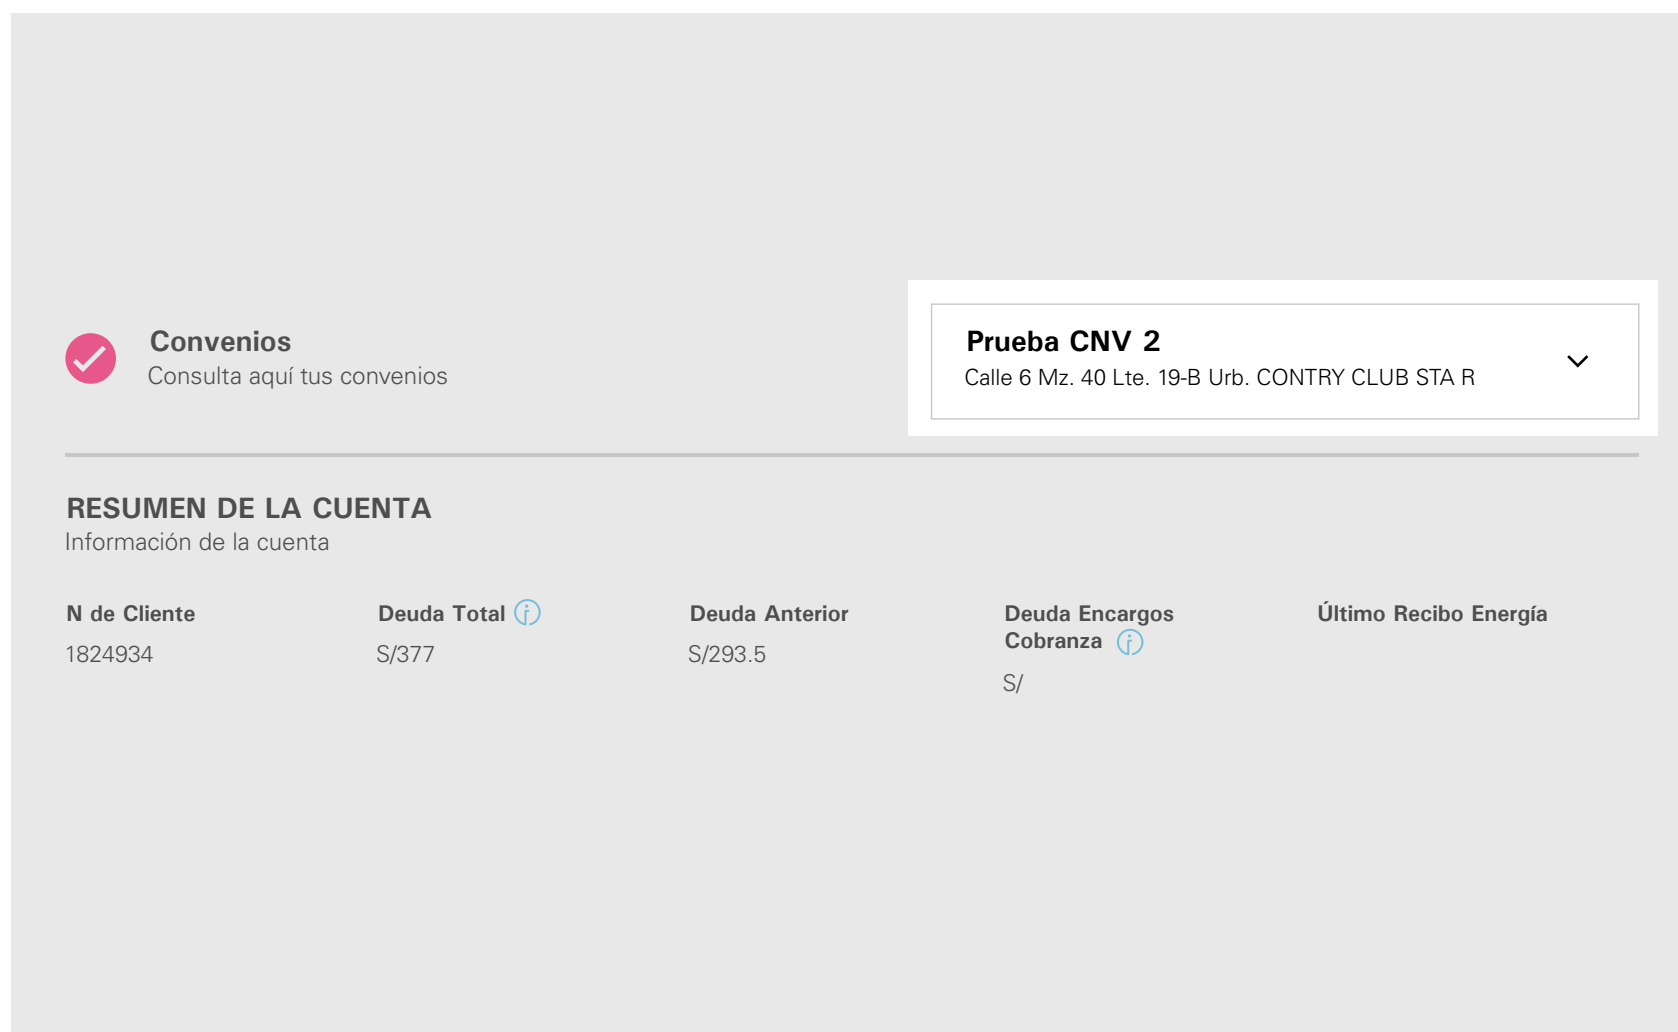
Convenios
Consulta aquí tus convenios

Prueba CNV 2
Calle 6 Mz. 40 Lte. 19-B Urb. CONTRY CLUB STA R

RESUMEN DE LA CUENTA
Información de la cuenta

| N de Cliente | Deuda Total | Deuda Anterior | Deuda Encargos Cobranza | Último Recibo Energía |
|---|---|---|---|---|
| 1824934 | S/377 | S/293.5 | S/ | |